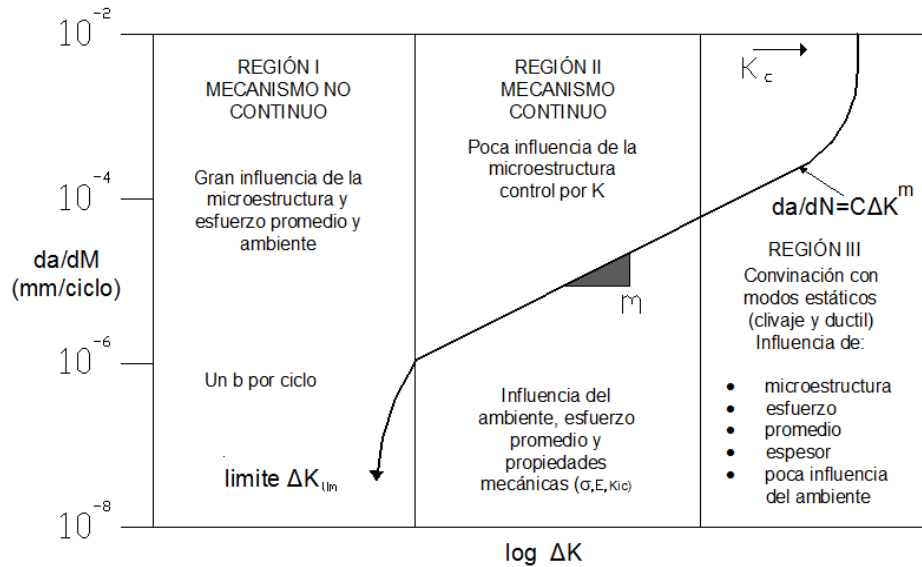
$10^{-2}$

$10^{-4}$

$10^{-6}$

$10^{-8}$

da/dM (mm/ciclo)

REGIÓN I
MECANISMO NO CONTINUO

Gran influencia de la microestructura y esfuerzo promedio y ambiente

Un b por ciclo

limite $\Delta K_{\text{lim}}$

REGIÓN II
MECANISMO CONTINUO

Poca influencia de la microestructura control por K

m

Influencia del ambiente, esfuerzo promedio y propiedades mecánicas ($\sigma$,E,Kic)

$K_c$

da/dN=C$\Delta$K$^m$

REGIÓN III
Convinación con modos estáticos (clivaje y ductil)
Influencia de:

- microestructura
- esfuerzo
- promedio
- espesor
- poca influencia del ambiente

log $\Delta$K